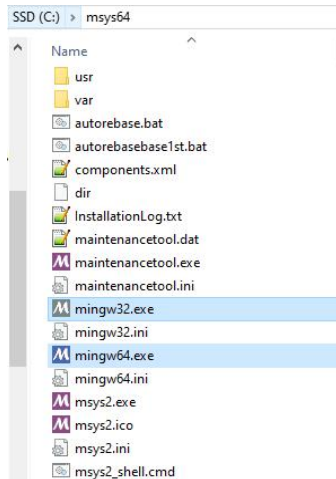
SSD (C:) > msys64

Name

usr
var
autorebase.bat
autorebasebase1st.bat
components.xml
dir
InstallationLog.txt
maintenancetool.dat
maintenancetool.exe
maintenancetool.ini
mingw32.exe
mingw32.ini
mingw64.exe
mingw64.ini
msys2.exe
msys2.ico
msys2.ini
msys2_shell.cmd